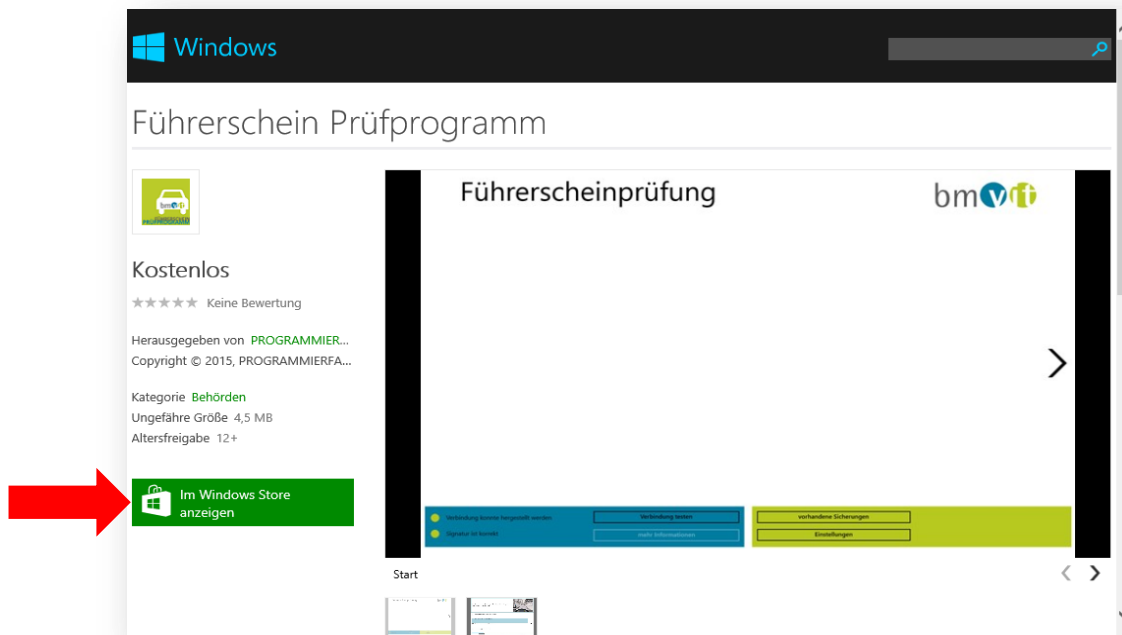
Windows

Führerschein Prüfprogramm

bmvit

Kostenlos

★★★★★ Keine Bewertung

Herausgegeben von PROGRAMMIER...
Copyright © 2015, PROGRAMMIERFA...

Kategorie Behörden
Ungefähre Größe 4,5 MB
Altersfreigabe 12+

Im Windows Store anzeigen

Führerscheinprüfung

bmvit

Verbindung konnte hergestellt werden
Verbindung testen
Signatur ist korrekt
mehr Informationen
vorhandene Sicherungen
Einstellungen

Start